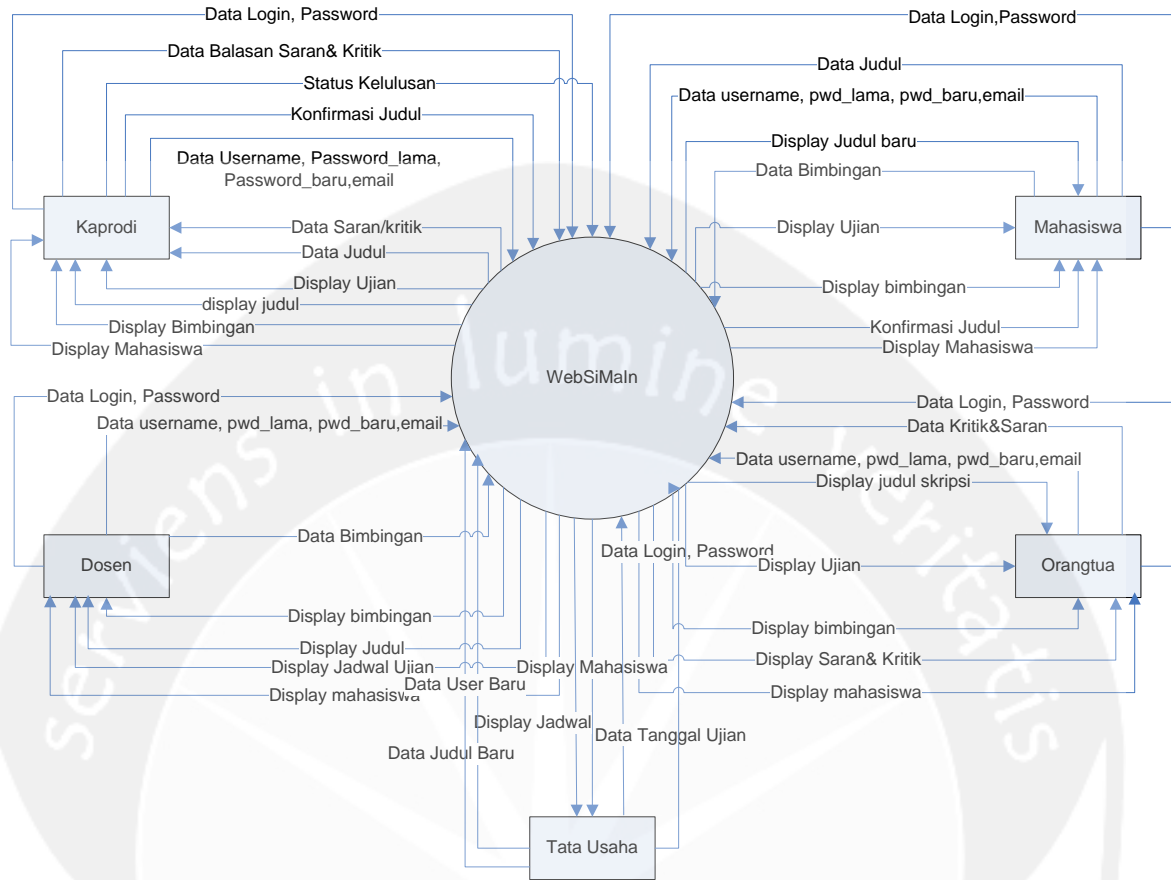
Data Login, Password

Data Balasan Saran& Kritik

Status Kelulusan

Konfirmasi Judul

Data Username, Password_lama, Password_baru,email

Kaprodi

Data Saran/kritik

Data Judul

Display Ujian

display judul

Display Bimbingan

Display Mahasiswa

Data Login,Password

Data Judul

Data username, pwd_lama, pwd_baru,email

Display Judul baru

Data Bimbingan

Display Ujian

Mahasiswa

Display bimbingan

Konfirmasi Judul

Display Mahasiswa

WebSiMaIn

Data Login, Password

Data username, pwd_lama, pwd_baru,email

Dosen

Data Bimbingan

Display bimbingan

Display Judul

Display Jadwal Ujian

Display mahasiswa

Data User Baru

Display Mahasiswa

Display Jadwal

Data Judul Baru

Data Tanggal Ujian

Data Login, Password

Tata Usaha

Data Login, Password

Data Kritik&Saran

Data username, pwd_lama, pwd_baru,email

Display judul skripsi

Display Ujian

Orangtua

Display bimbingan

Display Saran& Kritik

Display mahasiswa

serviens in lumine veritatis